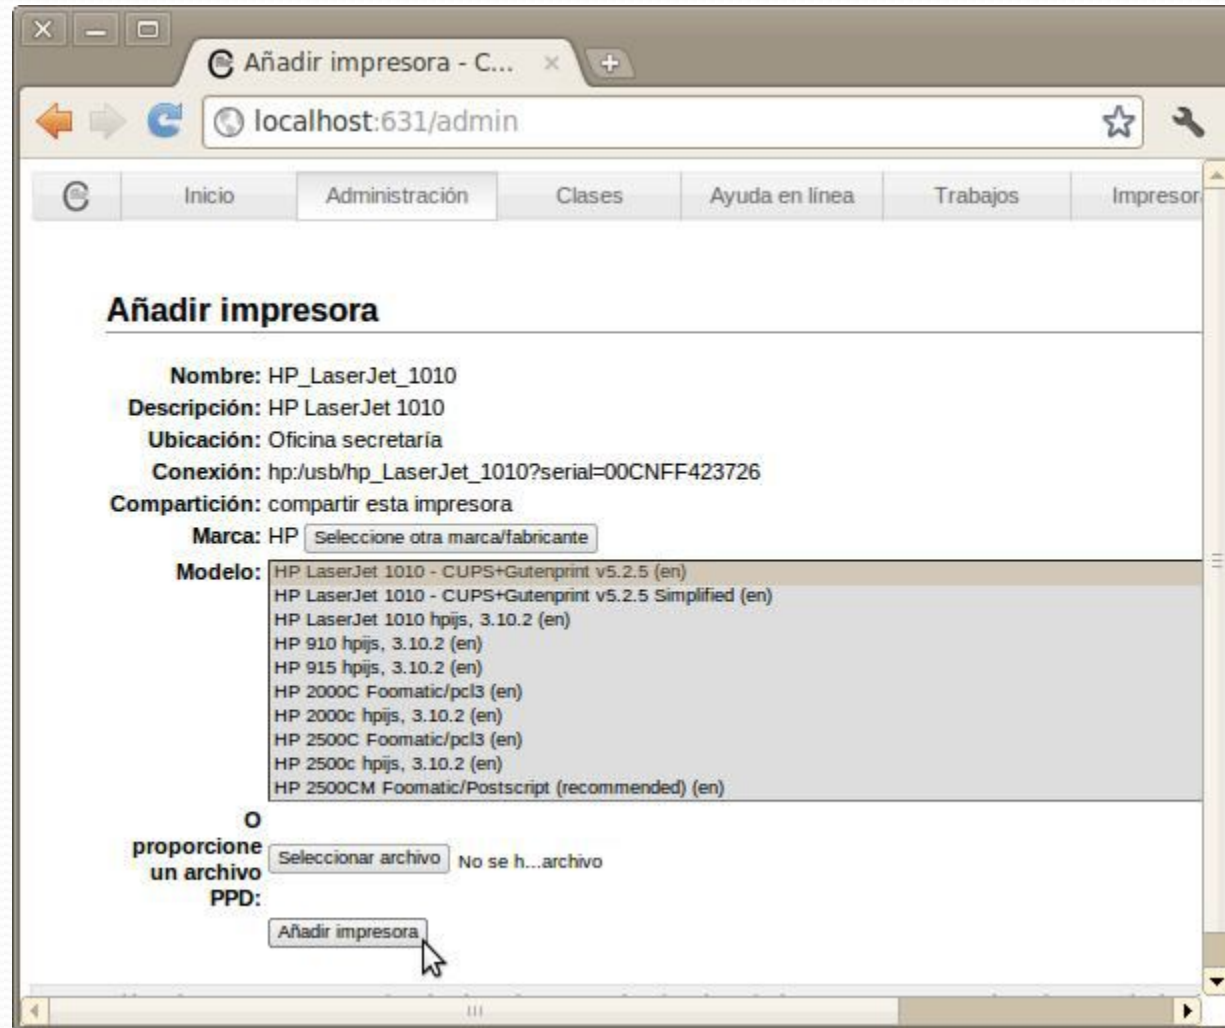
Añadir impresora - C... ×

localhost:631/admin

Inicio | Administración | Clases | Ayuda en línea | Trabajos | Impresor

Añadir impresora

Nombre: HP_LaserJet_1010
Descripción: HP LaserJet 1010
Ubicación: Oficina secretaría
Conexión: hp:/usb/hp_LaserJet_1010?serial=00CNFF423726
Compartición: compartir esta impresora
Marca: HP Seleccione otra marca/fabricante
Modelo:
HP LaserJet 1010 - CUPS+Gutenprint v5.2.5 (en)
HP LaserJet 1010 - CUPS+Gutenprint v5.2.5 Simplified (en)
HP LaserJet 1010 hpijs, 3.10.2 (en)
HP 910 hpijs, 3.10.2 (en)
HP 915 hpijs, 3.10.2 (en)
HP 2000C Foomatic/pcl3 (en)
HP 2000c hpijs, 3.10.2 (en)
HP 2500C Foomatic/pcl3 (en)
HP 2500c hpijs, 3.10.2 (en)
HP 2500CM Foomatic/Postscript (recommended) (en)

O proporcione un archivo PPD: Seleccionar archivo No se h...archivo

Añadir impresora